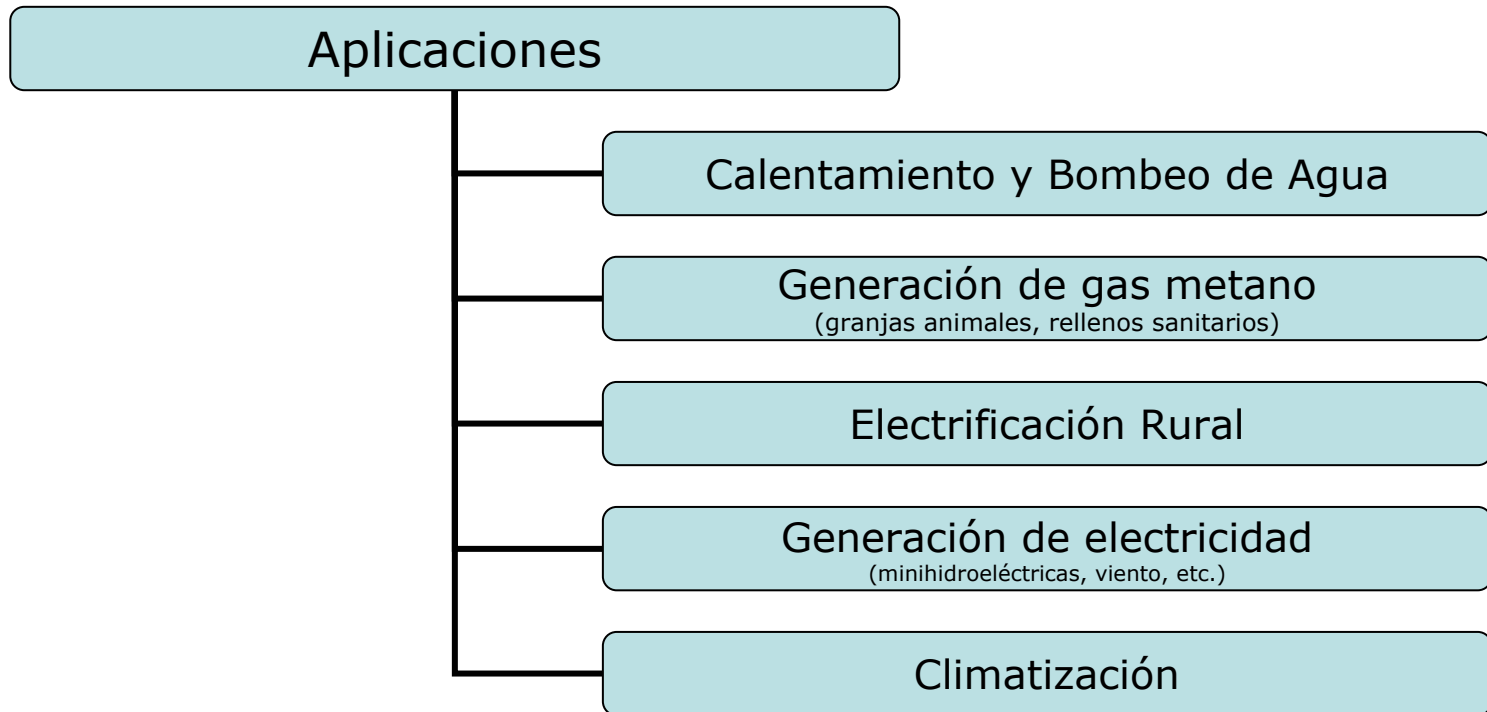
Aplicaciones

Calentamiento y Bombeo de Agua

Generación de gas metano
(granjas animales, rellenos sanitarios)

Electrificación Rural

Generación de electricidad
(minihidroeléctricas, viento, etc.)

Climatización